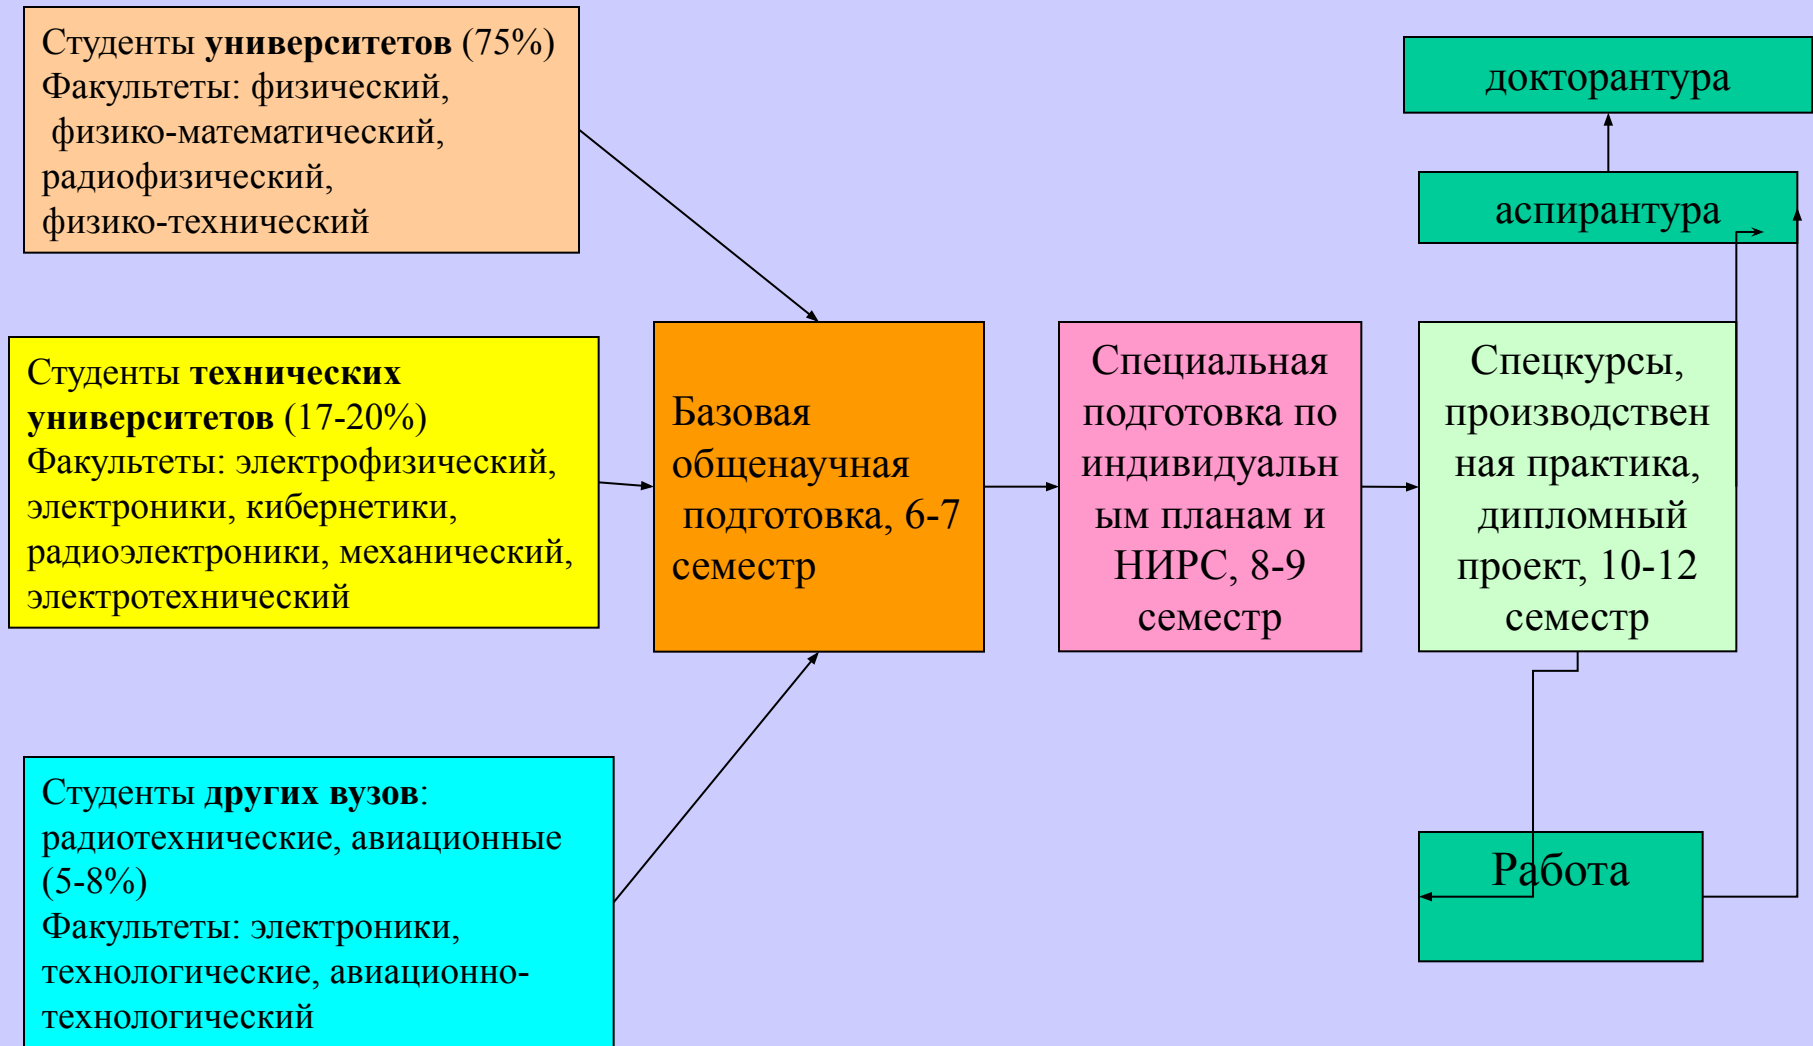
Студенты **университетов** (75%)
Факультеты: физический, физико-математический, радиофизический, физико-технический

Студенты **технических университетов** (17-20%)
Факультеты: электрофизический, электроники, кибернетики, радиоэлектроники, механический, электротехнический

Студенты **других вузов**: радиотехнические, авиационные (5-8%)
Факультеты: электроники, технологические, авиационно-технологический

Базовая общенаучная подготовка, 6-7 семестр

Специальная подготовка по индивидуальным планам и НИРС, 8-9 семестр

Спецкурсы, производственная практика, дипломный проект, 10-12 семестр

докторантура

аспирантура

Работа